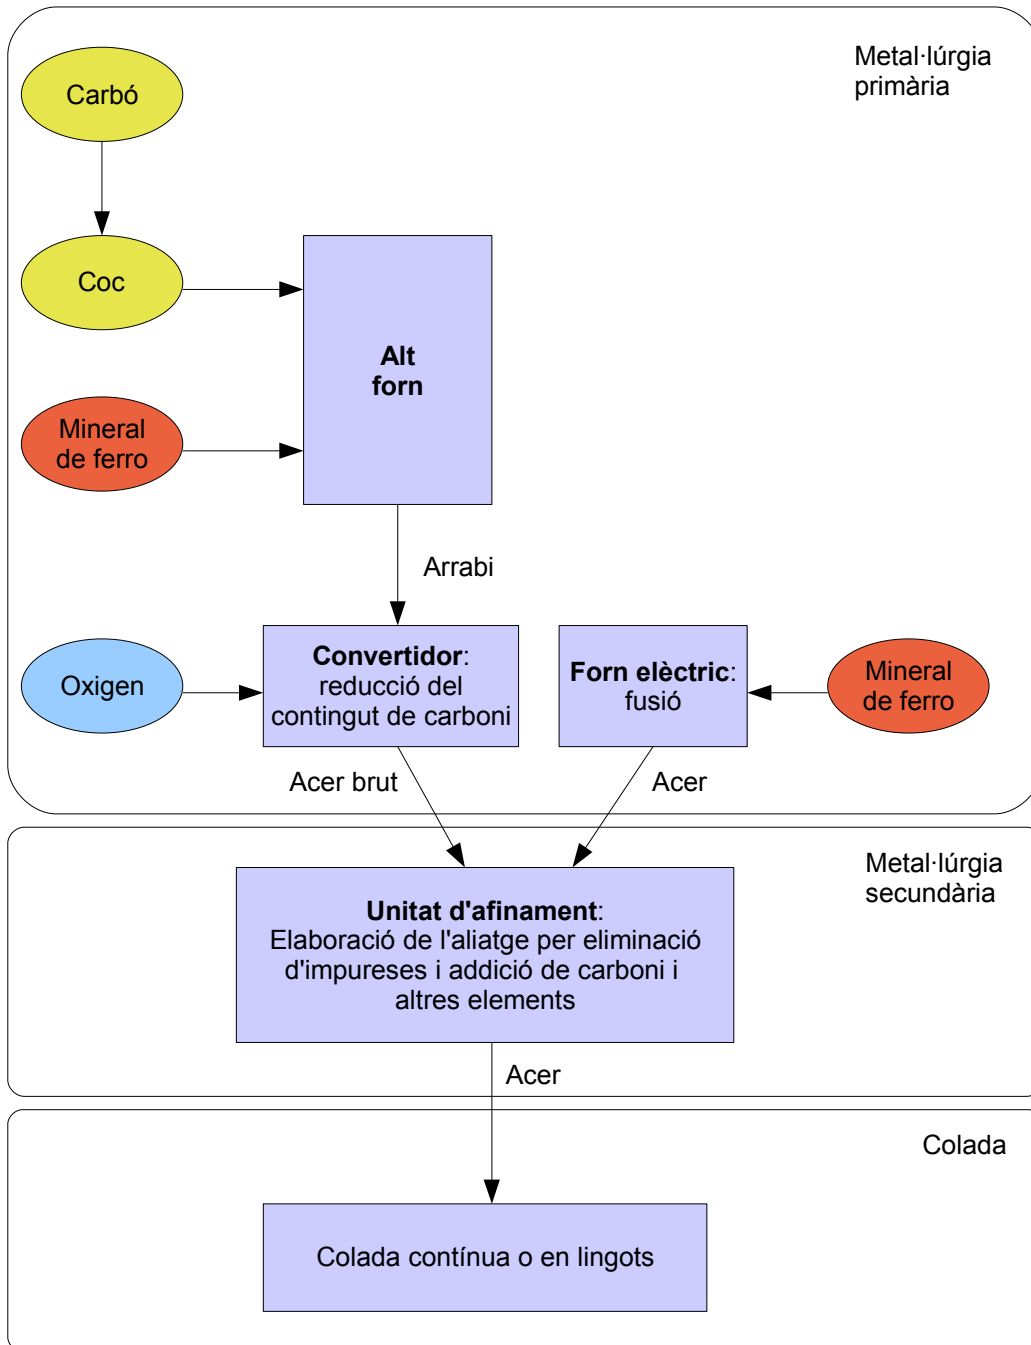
Metal·lúrgia primària

Carbó

Coc

Alt forn

Mineral de ferro

Arrabi

Oxigen

**Convertidor**: reducció del contingut de carboni

**Forn elèctric**: fusió

Mineral de ferro

Acer brut

Acer

Metal·lúrgia secundària

**Unitat d'afinament**: Elaboració de l'aliatge per eliminació d'impureses i addició de carboni i altres elements

Acer

Colada

Colada contínua o en lingots